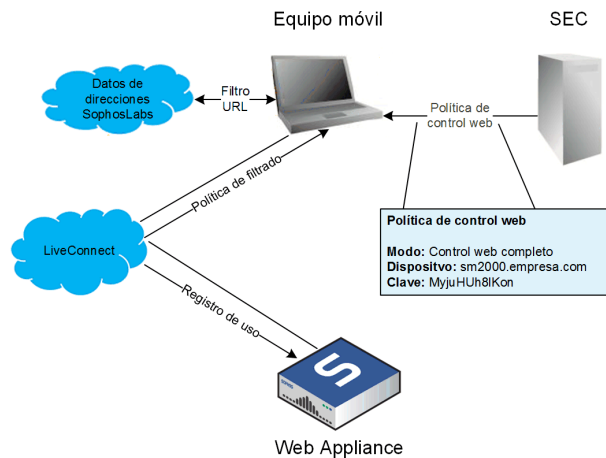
Equipo móvil

SEC

Datos de direcciones SophosLabs

Filtro URL

Política de control web

Política de filtrado

LiveConnect

Política de control web

Modo: Control web completo
Dispositvo: sm2000.empresa.com
Clave: MyjuHUh8lKon

Registro de uso

Web Appliance